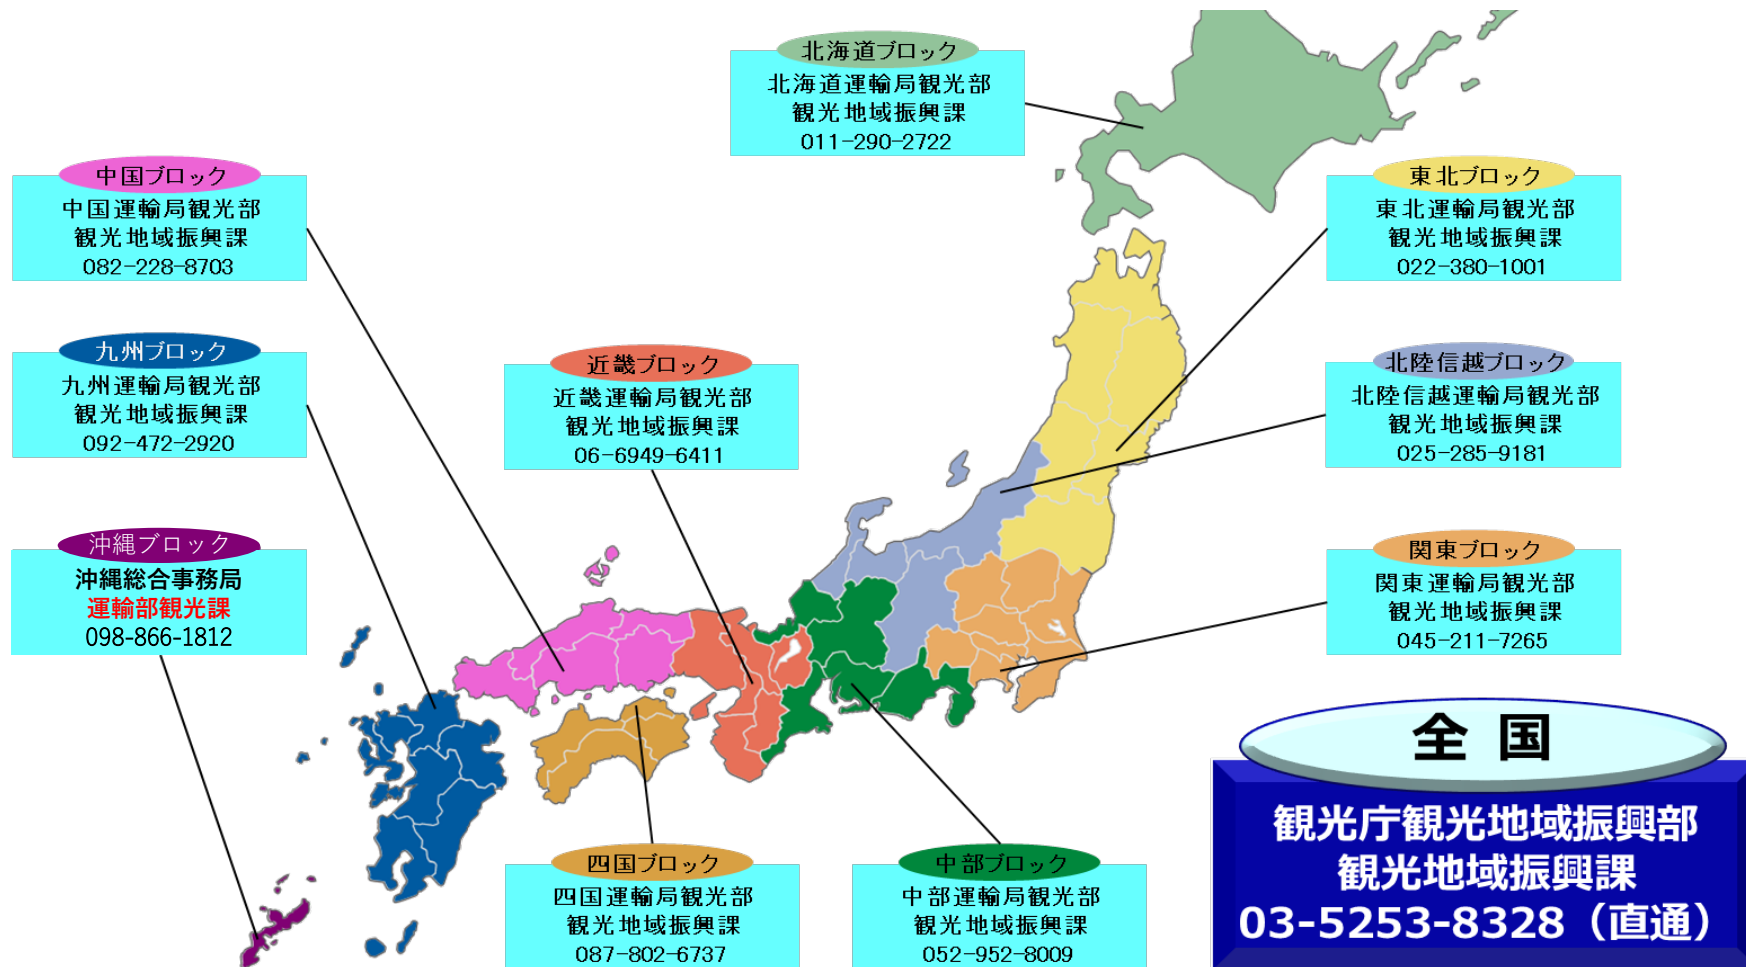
北海道ブロック
北海道運輸局観光部
観光地域振興課
011-290-2722

中国ブロック
中国運輸局観光部
観光地域振興課
082-228-8703

東北ブロック
東北運輸局観光部
観光地域振興課
022-380-1001

九州ブロック
九州運輸局観光部
観光地域振興課
092-472-2920

近畿ブロック
近畿運輸局観光部
観光地域振興課
06-6949-6411

北陸信越ブロック
北陸信越運輸局観光部
観光地域振興課
025-285-9181

沖縄ブロック
沖縄総合事務局
運輸部観光課
098-866-1812

関東ブロック
関東運輸局観光部
観光地域振興課
045-211-7265

全国
観光庁観光地域振興部
観光地域振興課
03-5253-8328（直通）

四国ブロック
四国運輸局観光部
観光地域振興課
087-802-6737

中部ブロック
中部運輸局観光部
観光地域振興課
052-952-8009